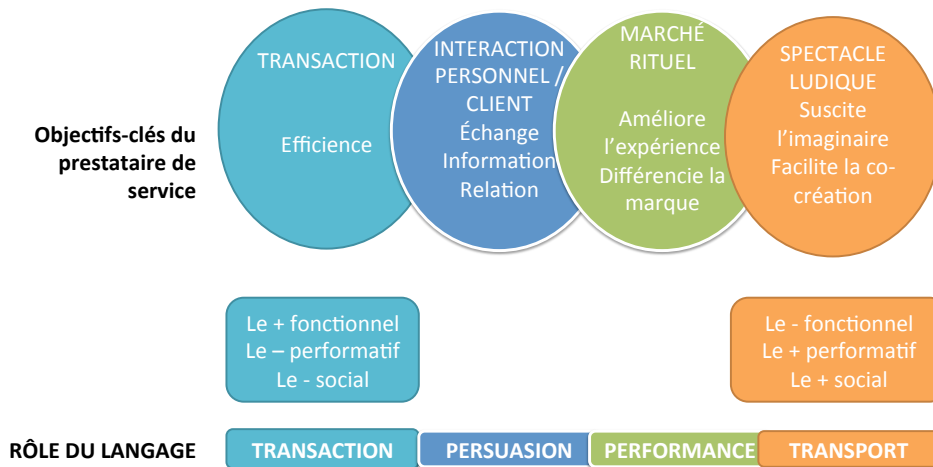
Objectifs-clés du prestataire de service

TRANSACTION

Efficience

INTERACTION PERSONNEL / CLIENT
Échange
Information
Relation

MARCHÉ RITUEL

Améliore l'expérience
Différencie la marque

SPECTACLE LUDIQUE
Suscite l'imaginaire
Facilite la co-création

Le + fonctionnel
Le – performatif
Le - social

Le - fonctionnel
Le + performatif
Le + social

RÔLE DU LANGAGE

TRANSACTION

PERSUASION

PERFORMANCE

TRANSPORT